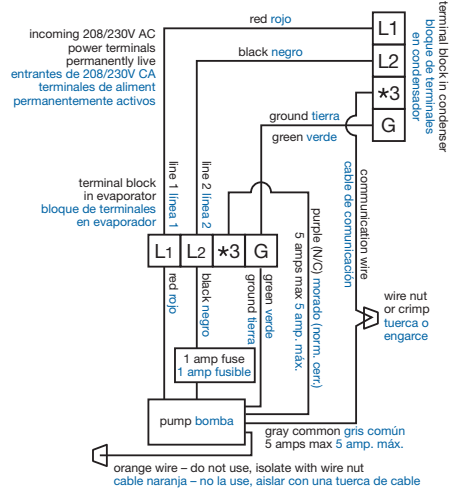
red rojo

black negro

incoming 208/230V AC power terminals permanently live
entrantes de 208/230V CA terminales de aliment permanentemente activos

L1
L2
*3
G

terminal block in condenser
bloque de terminales en condensador

ground tierra

green verde

communication wire
cable de comunicación

line 1 línea 1

line 2 línea 2

terminal block in evaporator
bloque de terminales en evaporador

purple (N/C) morado (norm. cerr.)
5 amps max 5 amp. máx.

L1
L2
*3
G

red rojo

black negro

ground tierra

green verde

wire nut or crimp
tuerca o engarce

1 amp fuse
1 amp fusible

pump bomba

gray common gris común
5 amps max 5 amp. máx.

orange wire – do not use, isolate with wire nut
cable naranja – no la use, aislar con una tuerca de cable